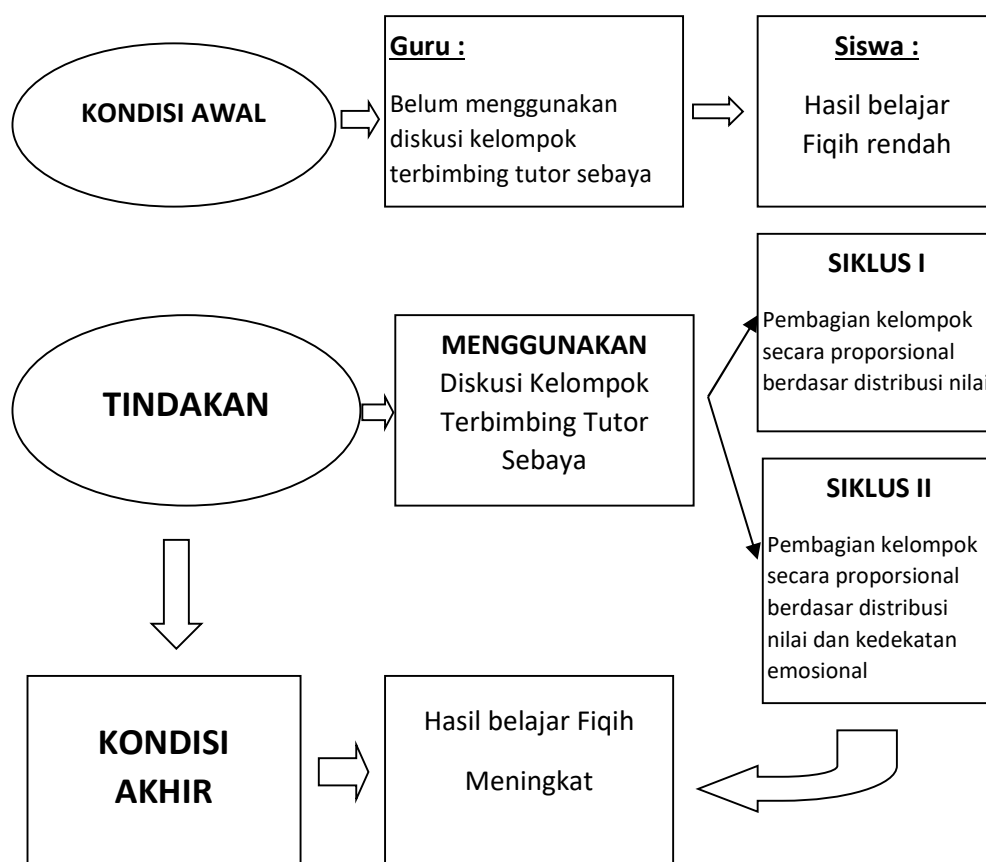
KONDISI AWAL

Guru :

Belum menggunakan diskusi kelompok terbimbing tutor sebaya

Siswa :

Hasil belajar Fiqih rendah

TINDAKAN

MENGGUNAKAN
Diskusi Kelompok Terbimbing Tutor Sebaya

SIKLUS I

Pembagian kelompok secara proporsional berdasar distribusi nilai

SIKLUS II

Pembagian kelompok secara proporsional berdasar distribusi nilai dan kedekatan emosional

KONDISI AKHIR

Hasil belajar Fiqih

Meningkat